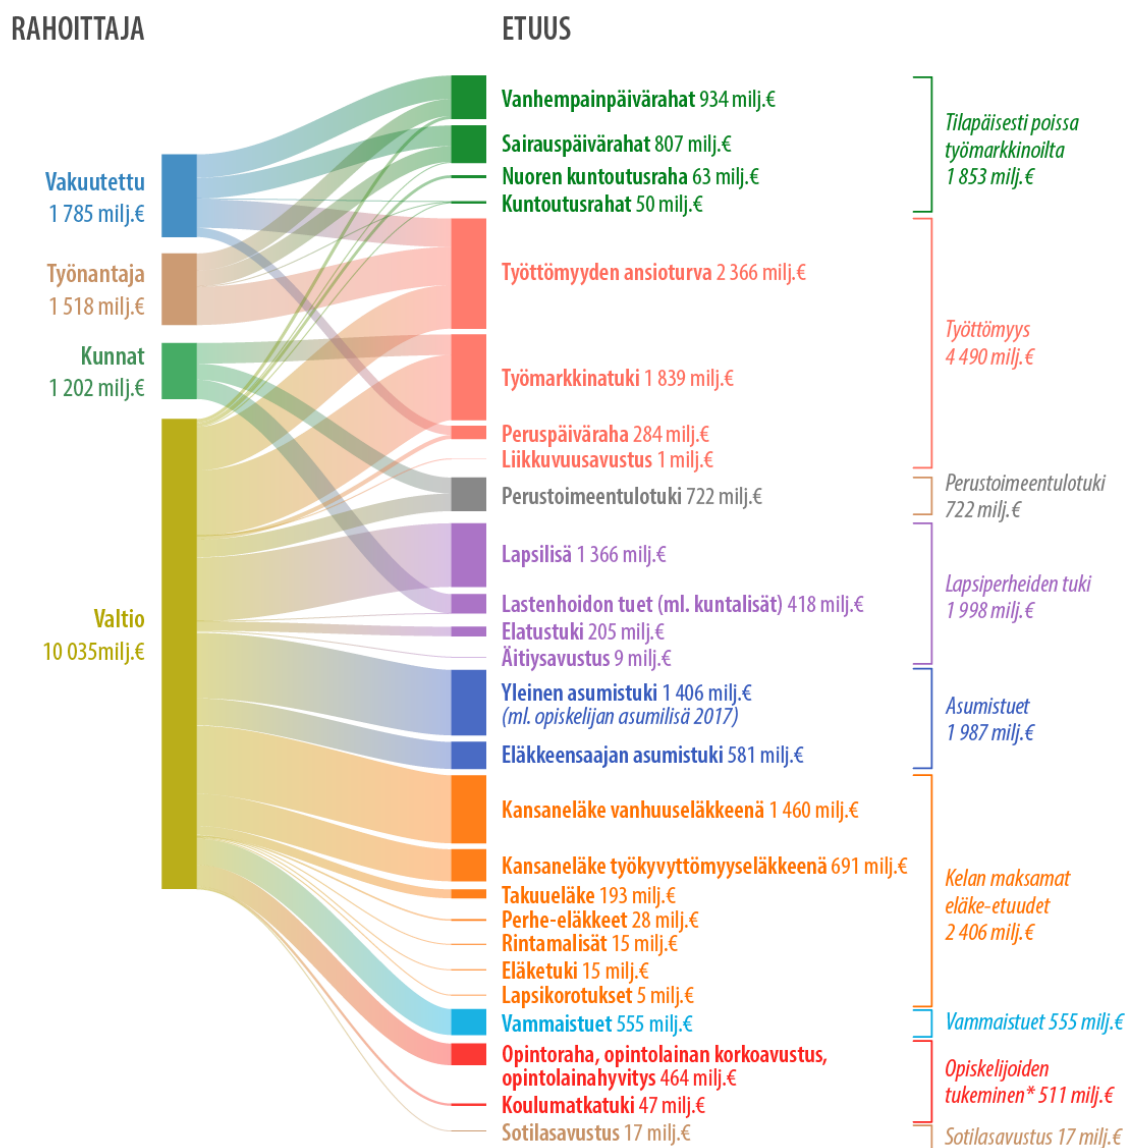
RAHOITTAJA

ETUUS

Vakuutettu 1 785 milj.€

Työnantaja 1 518 milj.€

Kunnat 1 202 milj.€

Valtio 10 035milj.€

Vanhempainpäivärahat 934 milj.€
Sairauspäivärahat 807 milj.€
Nuoren kuntoutusraha 63 milj.€
Kuntoutusrahat 50 milj.€

Tilapäisesti poissa työmarkkinoilta 1 853 milj.€

Työttömyyden ansioturva 2 366 milj.€
Työmarkkinatuki 1 839 milj.€
Peruspäiväraha 284 milj.€
Liikkuvuusavustus 1 milj.€

Työttömyys 4 490 milj.€

Perustoimeentulotuki 722 milj.€

Perustoimeentulotuki 722 milj.€

Lapsilisä 1 366 milj.€
Lastenhoidon tuet (ml. kuntalisät) 418 milj.€
Elatustuki 205 milj.€
Äitiysavustus 9 milj.€

Lapsiperheiden tuki 1 998 milj.€

Yleinen asumistuki 1 406 milj.€ (ml. opiskelijan asumilisä 2017)
Eläkkeensaajan asumistuki 581 milj.€

Asumistuet 1 987 milj.€

Kansaneläke vanhuuseläkkeenä 1 460 milj.€
Kansaneläke työkyvyttömyyseläkkeenä 691 milj.€
Takuueläke 193 milj.€
Perhe-eläkkeet 28 milj.€
Rintamalisät 15 milj.€
Eläketuki 15 milj.€
Lapsikorotukset 5 milj.€

Kelan maksamat eläke-etuudet 2 406 milj.€

Vammaistuet 555 milj.€

Vammaistuet 555 milj.€

Opintoraha, opintolainan korkoavustus, opintolainahyvitys 464 milj.€
Koulumatkatuki 47 milj.€

Opiskelijoiden tukeminen* 511 milj.€

Sotilasavustus 17 milj.€

Sotilasavustus 17 milj.€